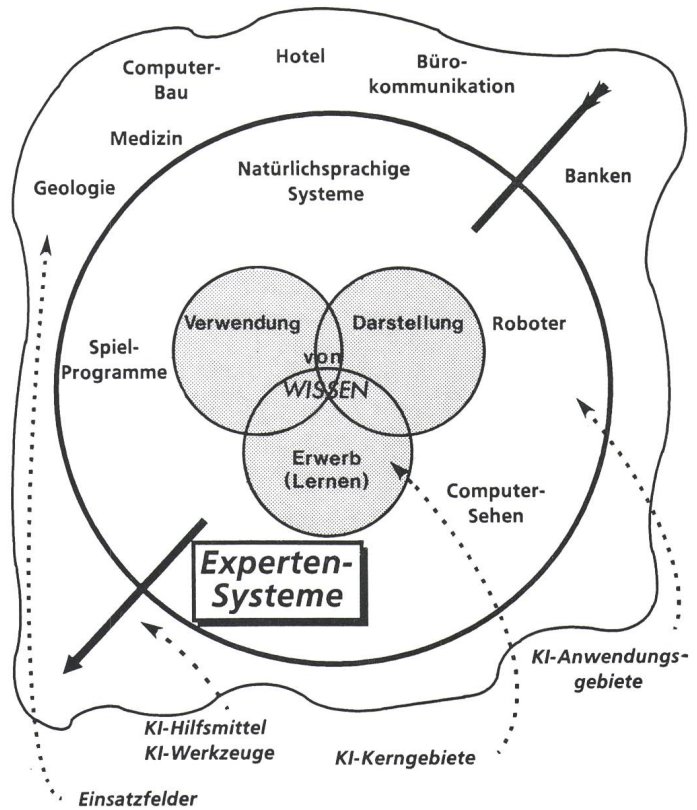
Computer-Bau

Hotel

Bürokommunikation

Medizin

Geologie

Natürlichsprachige Systeme

Banken

Verwendung

Darstellung

Roboter

Spiel-Programme

von

WISSEN

Erwerb (Lernen)

Computer-Sehen

Experten-Systeme

KI-Anwendungsgebiete

KI-Hilfsmittel
KI-Werkzeuge

KI-Kerngebiete

Einsatzfelder